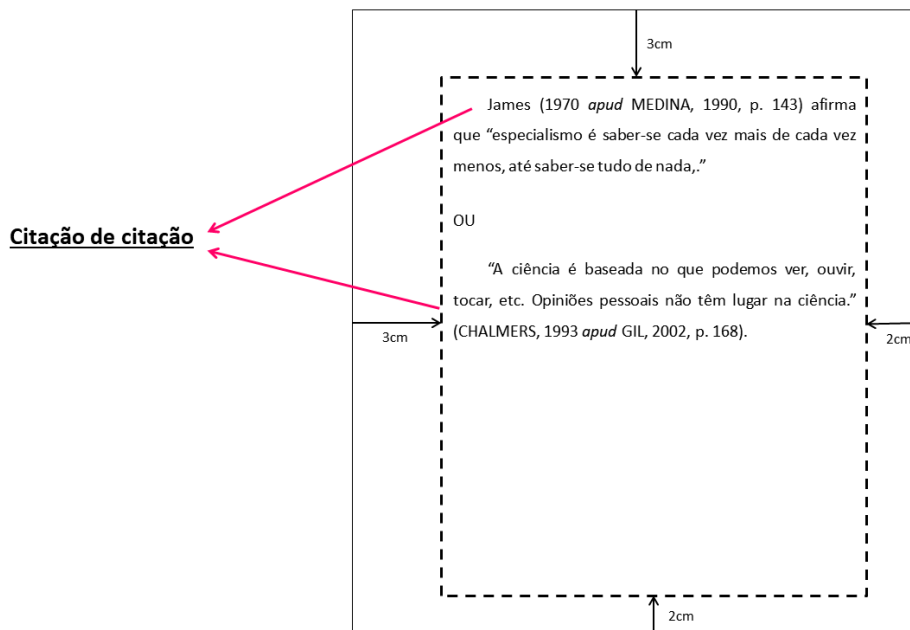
3cm

Citação de citação

James (1970 *apud* MEDINA, 1990, p. 143) afirma que "especialismo é saber-se cada vez mais de cada vez menos, até saber-se tudo de nada,."

OU

"A ciência é baseada no que podemos ver, ouvir, tocar, etc. Opiniões pessoais não têm lugar na ciência." (CHALMERS, 1993 *apud* GIL, 2002, p. 168).

3cm

2cm

2cm